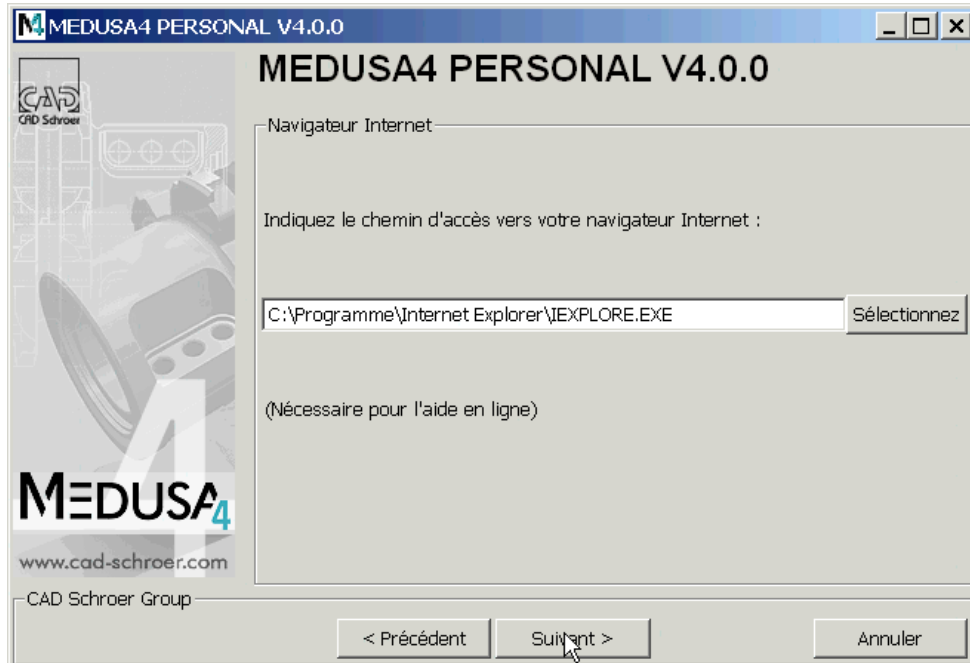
MEDUSA4 PERSONAL V4.0.0

MEDUSA4 PERSONAL V4.0.0

CAD Schroer

Navigateur Internet

Indiquez le chemin d'accès vers votre navigateur Internet :

C:\Programme\Internet Explorer\IEXPLORE.EXE

Sélectionnez

(Nécessaire pour l'aide en ligne)

MEDUSA4

www.cad-schroer.com

CAD Schroer Group

< Précédent

Suivant >

Annuler